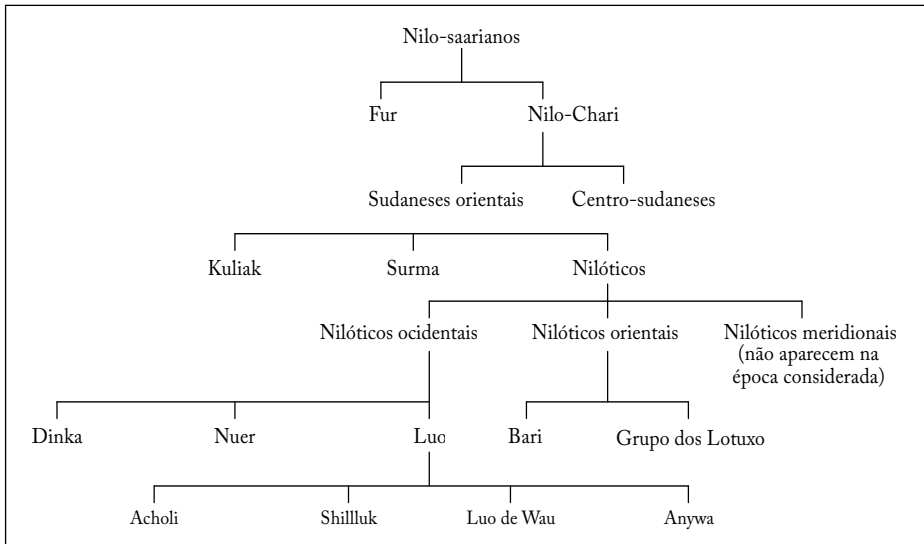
Nilo-saarianos

Fur

Nilo-Chari

Sudaneses orientais

Centro-sudaneses

Kuliak

Surma

Nilóticos

Nilóticos ocidentais

Nilóticos orientais

Nilóticos meridionais (não aparecem na época considerada)

Dinka

Nuer

Luo

Bari

Grupo dos Lotuxo

Acholi

Shillluk

Luo de Wau

Anywa